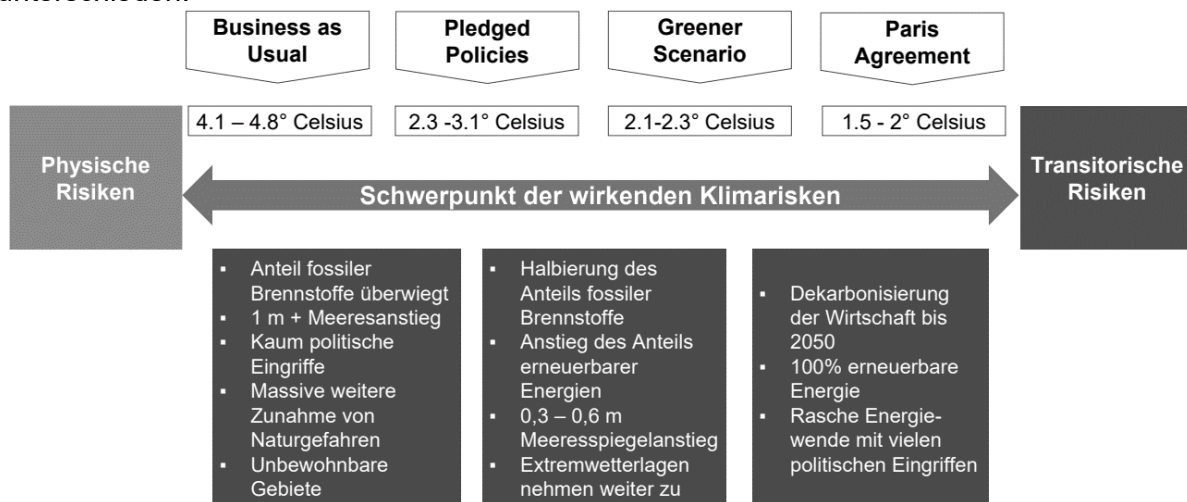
unterschieden:

Business as Usual

Pledged Policies

Greener Scenario

Paris Agreement

4.1 – 4.8° Celsius

2.3 -3.1° Celsius

2.1-2.3° Celsius

1.5 - 2° Celsius

Physische Risiken

Schwerpunkt der wirkenden Klimarisken

Transitorische Risiken

- Anteil fossiler Brennstoffe überwiegt
- 1 m + Meeresanstieg
- Kaum politische Eingriffe
- Massive weitere Zunahme von Naturgefahren
- Unbewohnbare Gebiete

- Halbierung des Anteils fossiler Brennstoffe
- Anstieg des Anteils erneuerbarer Energien
- 0,3 – 0,6 m Meeresspiegelanstieg
- Extremwetterlagen nehmen weiter zu

- Dekarbonisierung der Wirtschaft bis 2050
- 100% erneuerbare Energie
- Rasche Energiewende mit vielen politischen Eingriffen